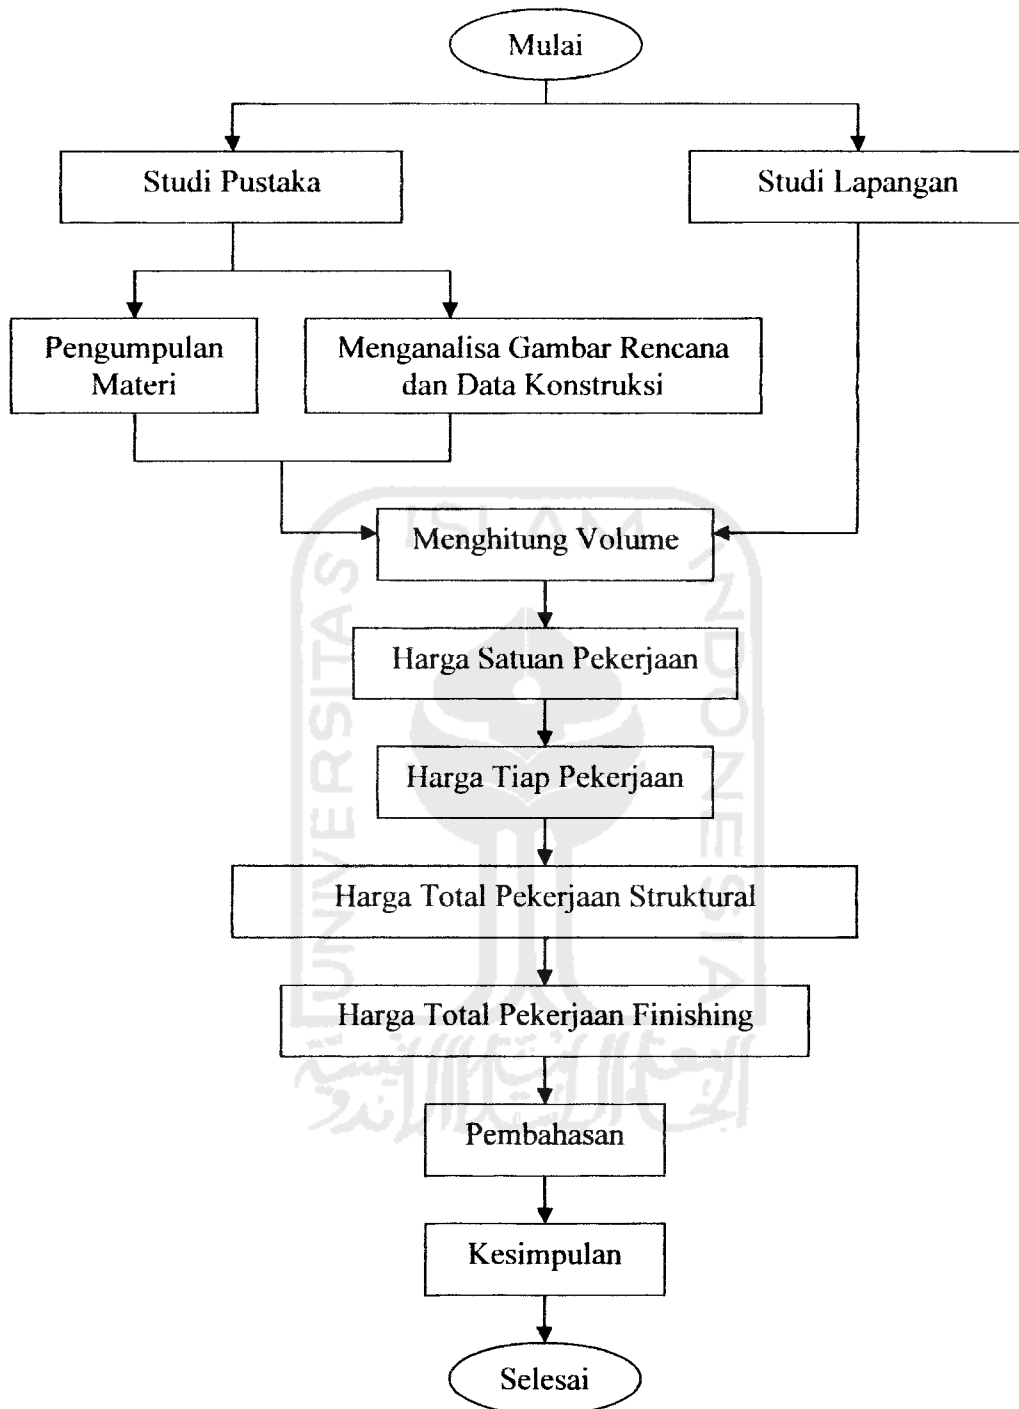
Mulai

Studi Pustaka

Studi Lapangan

Pengumpulan Materi

Menganalisa Gambar Rencana dan Data Konstruksi

Menghitung Volume

Harga Satuan Pekerjaan

Harga Tiap Pekerjaan

Harga Total Pekerjaan Struktural

Harga Total Pekerjaan Finishing

Pembahasan

Kesimpulan

Selesai

UNIVERSITAS ISLAM INDONESIA